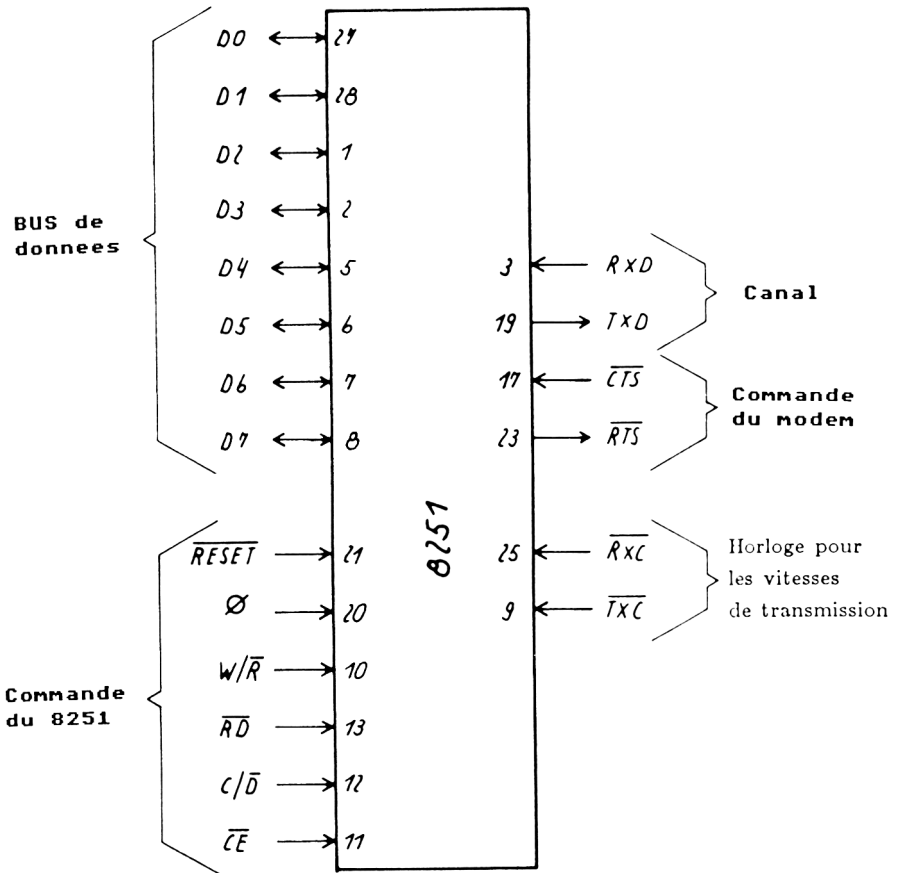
BUS de donnees

D0 27
D1 28
D2 1
D3 2
D4 5
D5 6
D6 7
D7 8

Commande du 8251

$\overline{RESET}$ 21
Ø 20
$W/\overline{R}$ 10
$\overline{RD}$ 13
$C/\overline{D}$ 12
$\overline{CE}$ 11

8251

3 RxD
19 TxD
Canal

17 $\overline{CTS}$
23 $\overline{RTS}$
Commande du modem

25 $\overline{RxC}$
9 $\overline{TxC}$
Horloge pour les vitesses de transmission